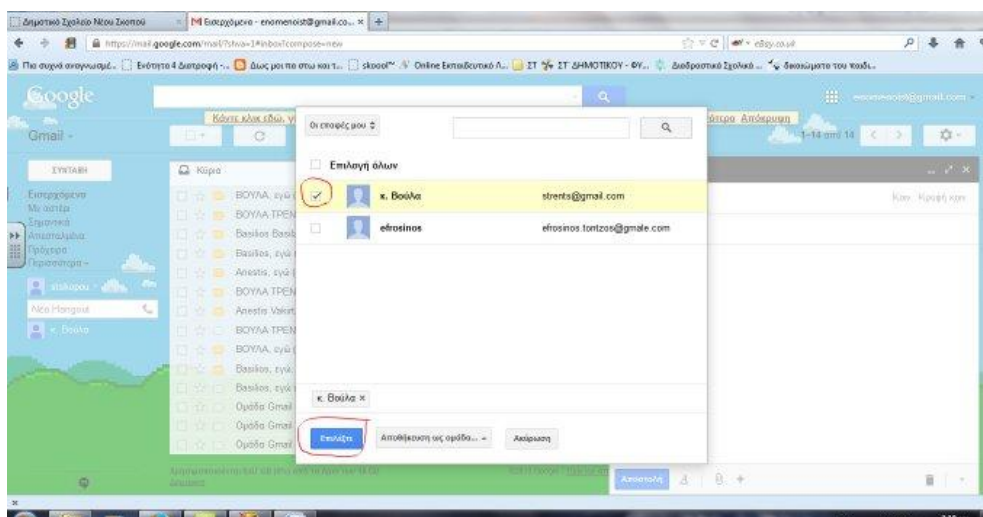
Δημοτικό Σχολείο Νέου Σκοπού
Εισερχόμενα - enomenoist@gmail.co...
https://mail.google.com/mail/?shva=1#inbox?compose=new
Πιο συχνά αναγνωσμένε... Ενότητα 4 Διατροφή -... Δώς μου πα στω και τ... skoool™ Online Εκπαιδευτικό Λ... ΣΤ ΣΤ ΔΗΜΟΤΙΚΟΥ - ΦΥ... Διαδραστικά Σχολικά ... δικαιώματα του παιδι...

Google
Gmail
Κάντε κλικ εδώ
ότερα Απόκρυψη
1-14 από 14
ΣΥΝΤΑΞΗ
Κύρια
Εισερχόμενα
Με αστέρι
Σημαντικά
Απεσταλμένα
Πρόχειρα
Περισσότερα
Νέο Hangout
κ. Βούλα
ΒΟΥΛΑ, εγώ
ΒΟΥΛΑ ΤΡΕΝ
Basilios Basil
Basilios, εγώ
Anestis, εγώ
ΒΟΥΛΑ ΤΡΕΝ
Anestis Vakirt
ΒΟΥΛΑ ΤΡΕΝ
ΒΟΥΛΑ, εγώ
Basilios, εγώ
Basilios, εγώ
Ομάδα Gmail
Ομάδα Gmail
Ομάδα Gmail

Οι επαφές μου
Επιλογή όλων
κ. Βούλα strents@gmail.com
efrosinos efrosinos.tontzos@gmale.com
κ. Βούλα ×
Επιλέξτε
Αποθήκευση ως ομάδα...
Ακύρωση

Κοιν Κρυφή κοιν
Αποστολή